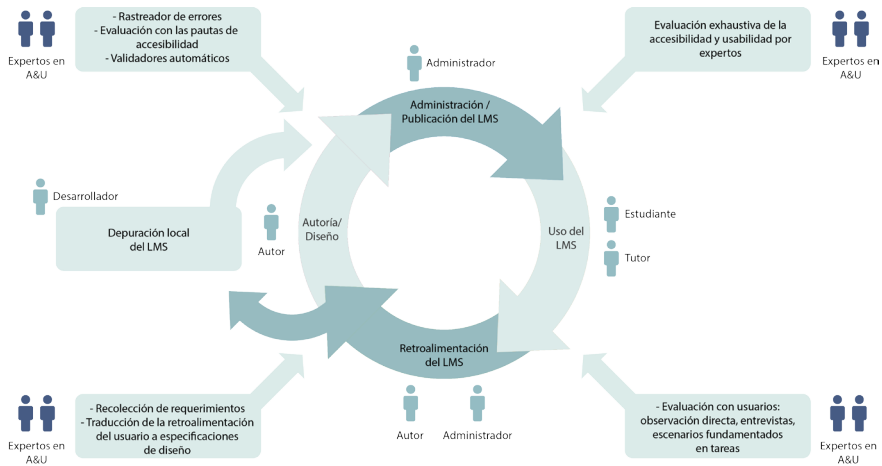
Expertos en A&U

- Rastreador de errores
- Evaluación con las pautas de accesibilidad
- Validadores automáticos

Administrador

Evaluación exhaustiva de la accesibilidad y usabilidad por expertos

Expertos en A&U

Administración / Publicación del LMS

Desarrollador

Depuración local del LMS

Autor

Autoría/ Diseño

Uso del LMS

Estudiante

Tutor

Retroalimentación del LMS

Expertos en A&U

- Recolección de requerimientos
- Traducción de la retroalimentación del usuario a especificaciones de diseño

Autor

Administrador

- Evaluación con usuarios: observación directa, entrevistas, escenarios fundamentados en tareas

Expertos en A&U